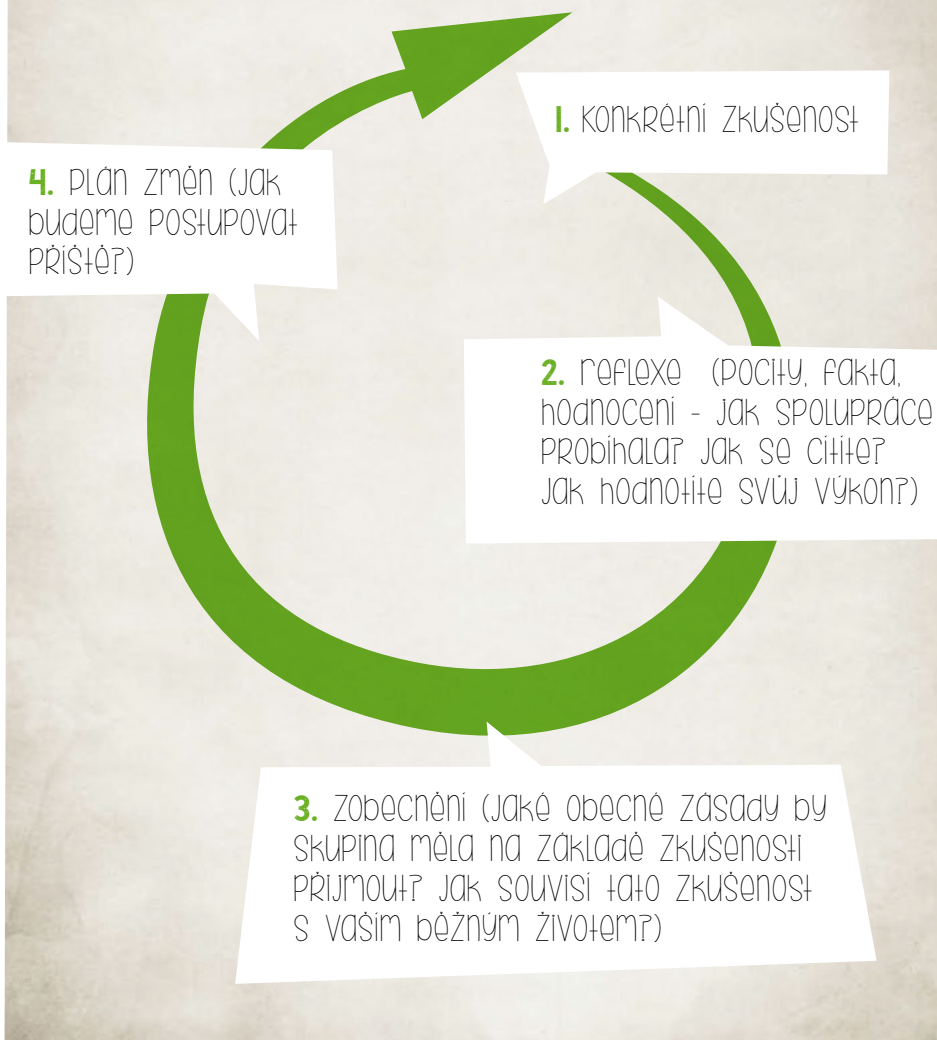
1. Konkrétní zkušenost

2. Reflexe (pocity, fakta, hodnocení - jak spolupráce probíhala? Jak se cítíte? Jak hodnotíte svůj výkon?)

3. Zobecnění (jaké obecné zásady by skupina měla na základě zkušenosti přijmout? Jak souvisí tato zkušenost s vaším běžným životem?)

4. Plán změn (jak budeme postupovat příště?)